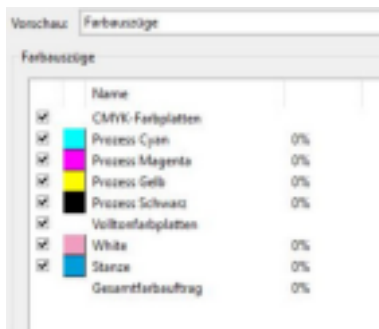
Vorschau: Farbauszüge

Farbauszüge

| | | Name | |
|---|---|---|---|
| ✔ | | CMYK-Farbplatten | |
| ✔ | | Prozess Cyan | 0% |
| ✔ | | Prozess Magenta | 0% |
| ✔ | | Prozess Gelb | 0% |
| ✔ | | Prozess Schwarz | 0% |
| ✔ | | Volltonfarbplatten | |
| ✔ | | White | 0% |
| ✔ | | Stanze | 0% |
| | | Gesamtfarbauftrag | 0% |